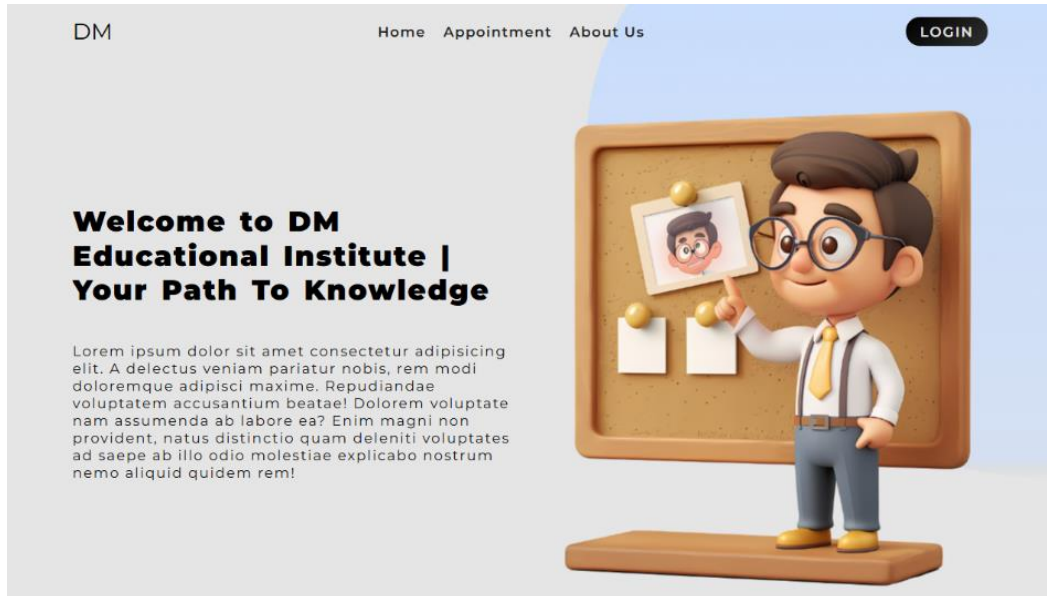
DM

Home Appointment About Us

LOGIN

Welcome to DM Educational Institute | Your Path To Knowledge

Lorem ipsum dolor sit amet consectetur adipisicing elit. A delectus veniam pariatur nobis, rem modi doloremque adipisci maxime. Repudiandae voluptatem accusantium beatae! Dolorem voluptate nam assumenda ab labore ea? Enim magni non provident, natus distinctio quam deleniti voluptates ad saepe ab illo odio molestiae explicabo nostrum nemo aliquid quidem rem!